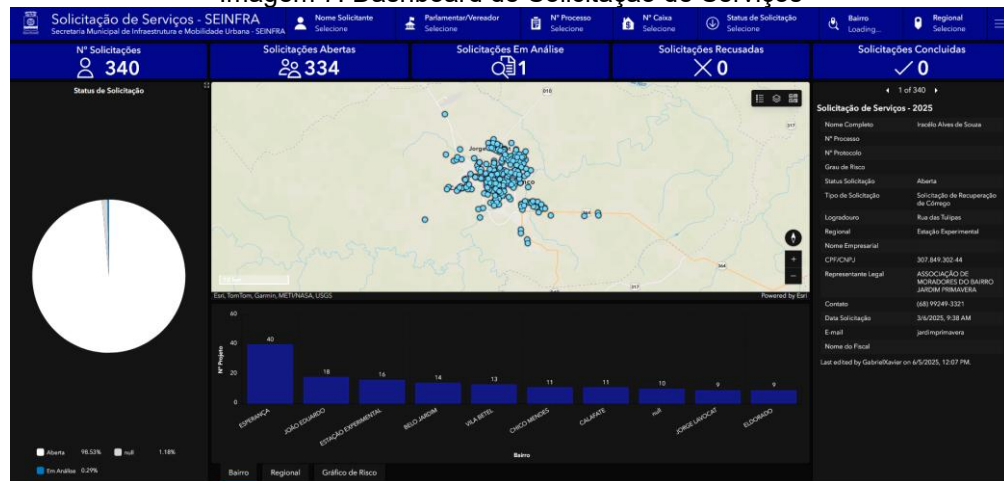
Imagem 1: Dashboard de Solicitação de Serviços

Solicitação de Serviços - SEINFRA
Secretaria Municipal de Infraestrutura e Mobilidade Urbana - SEINFRA

Nome Solicitante
Selecione
Parlamentar/Vereador
Selecione
Nº Processo
Selecione
Nº Caixa
Selecione
Status de Solicitação
Selecione
Bairro
Loading...
Regional
Selecione

Nº Solicitações
340
Solicitações Abertas
334
Solicitações Em Análise
1
Solicitações Recusadas
0
Solicitações Concluídas
0

Status de Solicitação

Aberta 98.53%
null 1.18%
Em Análise 0.29%

Esri, TomTom, Garmin, METI/NASA, USGS
Powered by Esri

| Bairro | Nº Projeto |
|---|---|
| ESPERANÇA | 40 |
| JOÃO EDUARDO | 18 |
| ESTAÇÃO EXPERIMENTAL | 16 |
| BELO JARDIM | 14 |
| VILA BETEL | 13 |
| CHICO MENDES | 11 |
| CALAFATE | 11 |
| null | 10 |
| JORGE LAVOCAT | 9 |
| ELDORADO | 9 |

60
40
20
0
Nº Projeto
Bairro

Bairro
Regional
Gráfico de Risco

1 of 340
Solicitação de Serviços - 2025

| | |
|---|---|
| Nome Completo | Iracélio Alves de Souza |
| Nº Processo | |
| Nº Protocolo | |
| Grau de Risco | |
| Status Solicitação | Aberta |
| Tipo de Solicitação | Solicitação de Recuperação de Córrego |
| Logradouro | Rua das Tulipas |
| Regional | Estação Experimental |
| Nome Empresarial | |
| CPF/CNPJ | 307.849.302-44 |
| Representante Legal | ASSOCIAÇÃO DE MORADORES DO BAIRRO JARDIM PRIMAVERA |
| Contato | (68) 99249-3321 |
| Data Solicitação | 3/6/2025, 9:38 AM |
| E-mail | jardimprimavera |
| Nome do Fiscal | |

Last edited by GabrielXavier on 6/5/2025, 12:07 PM.